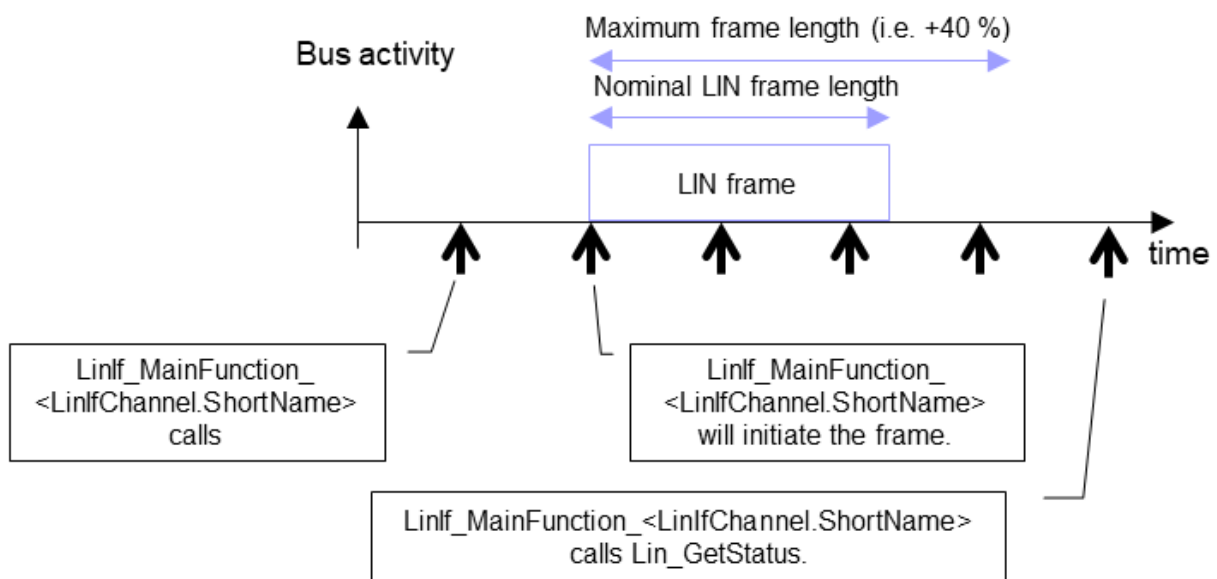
Maximum frame length (i.e. +40 %)

Bus activity

Nominal LIN frame length

LIN frame

time

LinIf_MainFunction_ <LinIfChannel.ShortName> calls

LinIf_MainFunction_ <LinIfChannel.ShortName> will initiate the frame.

LinIf_MainFunction_<LinIfChannel.ShortName> calls Lin_GetStatus.